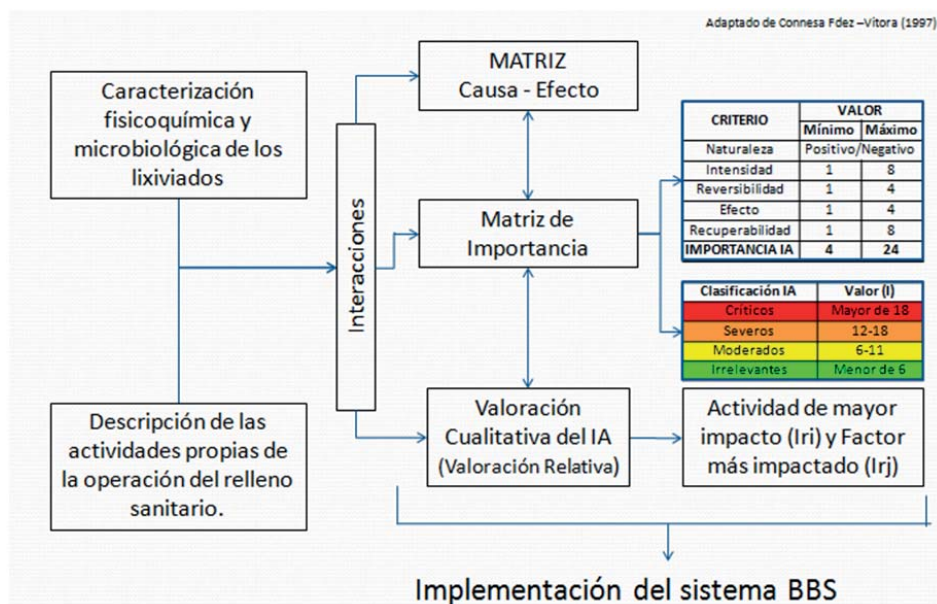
Adaptado de Connesa Fdez –Vitora (1997)

Caracterización fisicoquímica y microbiológica de los lixiviados

Descripción de las actividades propias de la operación del relleno sanitario.

Interacciones

MATRIZ
Causa - Efecto

Matriz de Importancia

Valoración Cualitativa del IA
(Valoración Relativa)

| CRITERIO | VALOR Mínimo | VALOR Máximo |
|---|---|---|
| Naturaleza | Positivo/Negativo | |
| Intensidad | 1 | 8 |
| Reversibilidad | 1 | 4 |
| Efecto | 1 | 4 |
| Recuperabilidad | 1 | 8 |
| IMPORTANCIA IA | 4 | 24 |

| Clasificación IA | Valor (I) |
|---|---|
| Críticos | Mayor de 18 |
| Severos | 12-18 |
| Moderados | 6-11 |
| Irrelevantes | Menor de 6 |

Actividad de mayor impacto (Iri) y Factor más impactado (Irj)

Implementación del sistema BBS